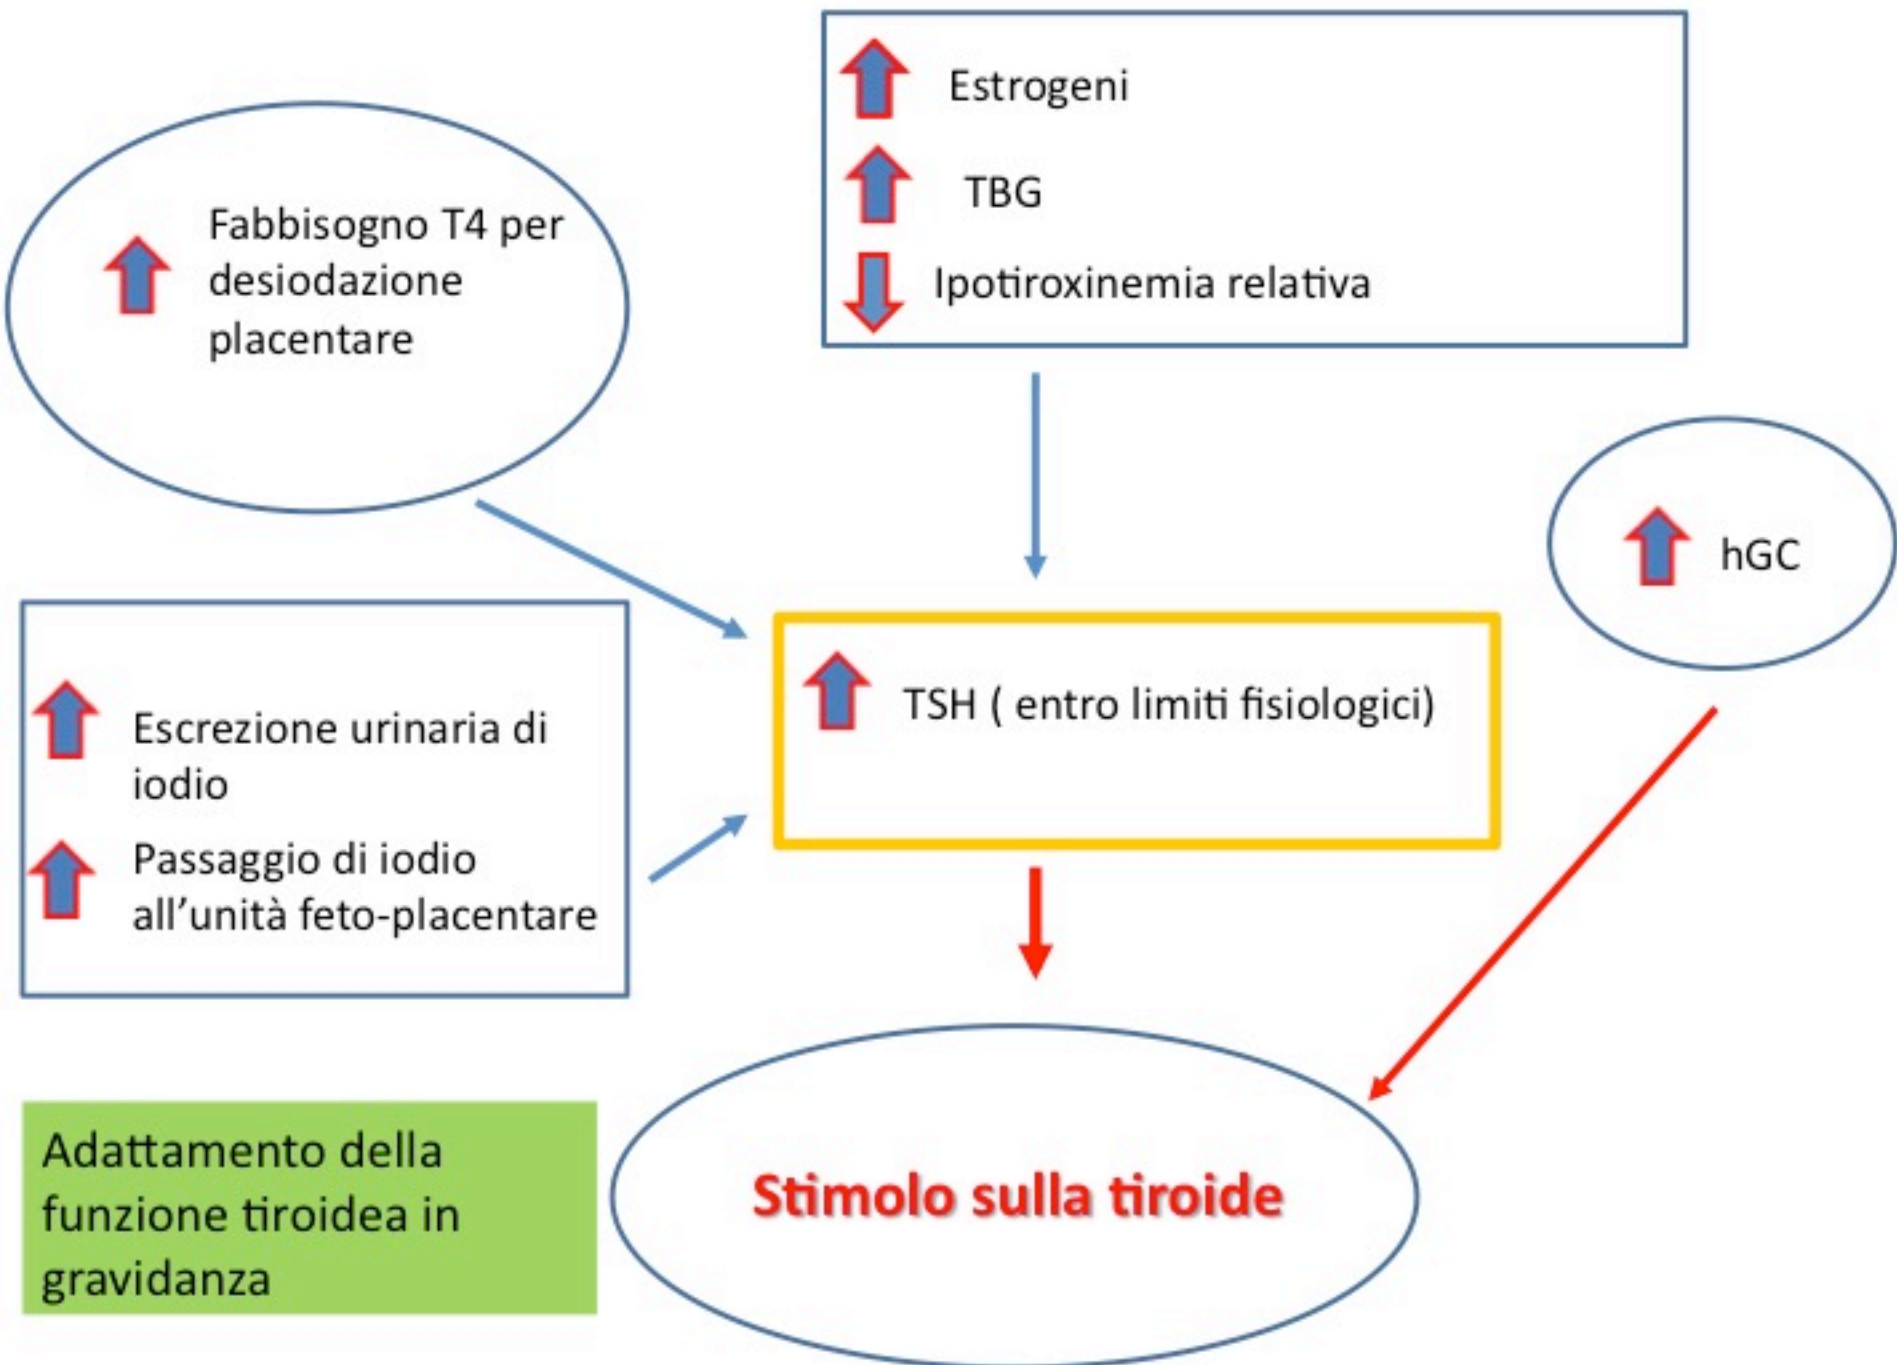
Estrogeni

TBG

Ipotiroxinemia relativa

Fabbisogno T4 per desiodazione placentare

hGC

Escrezione urinaria di iodio

Passaggio di iodio all'unità feto-placentare

TSH ( entro limiti fisiologici)

Adattamento della funzione tiroidea in gravidanza

Stimolo sulla tiroide